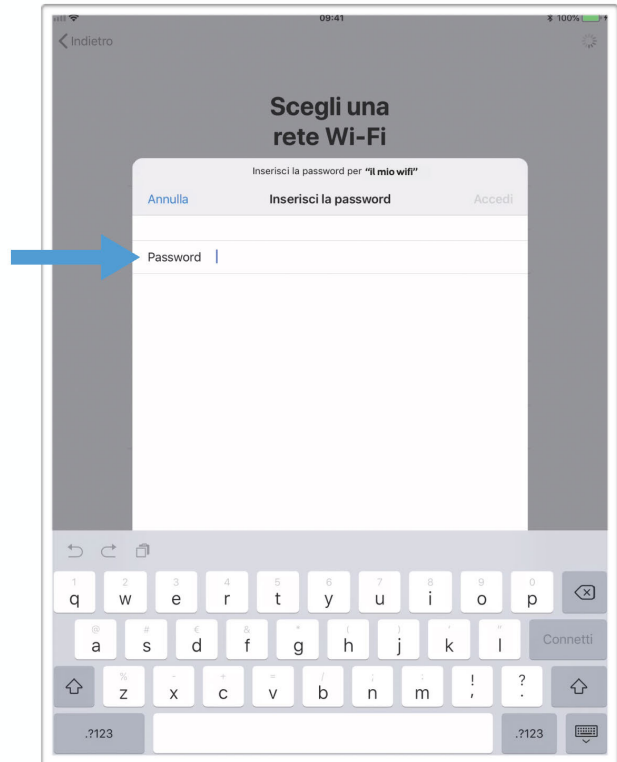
09:41

100%

Indietro

Scegli una rete Wi-Fi

Inserisci la password per "il mio wifi"

Annulla

Inserisci la password

Accedi

Password

1 q
2 w
3 e
4 r
5 t
6 y
7 u
8 i
9 o
0 p

@ a
# s
€ d
& f
* g
( h
) j
' k
" l

Connetti

% z
- x
+ c
= v
/ b
; n
: m
! ,
? .

.?123

.?123